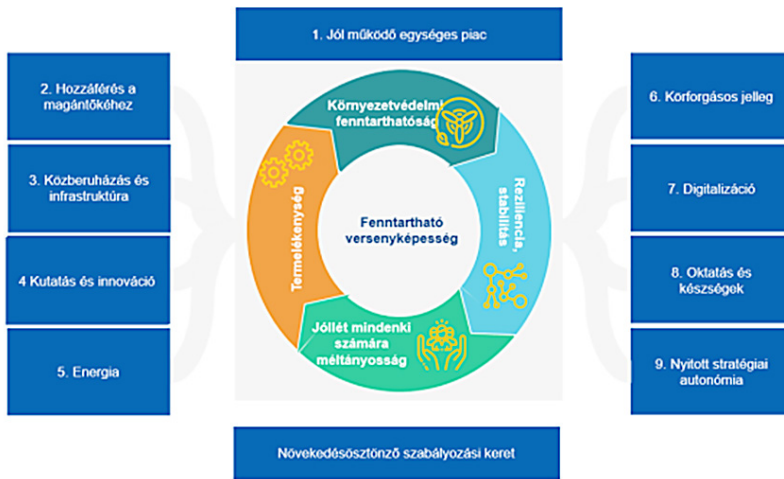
1. Jól működő egységes piac

2. Hozzáférés a magántőkéhez

3. Közberuházás és infrastruktúra

4 Kutatás és innováció

5. Energia

Környezetvédelmi fenntarthatóság

Rezilencia, stabilitás

Jóllét mindenki számára méltányosság

Termelékenység

Fenntartható versenyképesség

6. Körforgásos jelleg

7. Digitalizáció

8. Oktatás és készségek

9. Nyitott stratégiai autonómia

Növekedésösztönző szabályozási keret